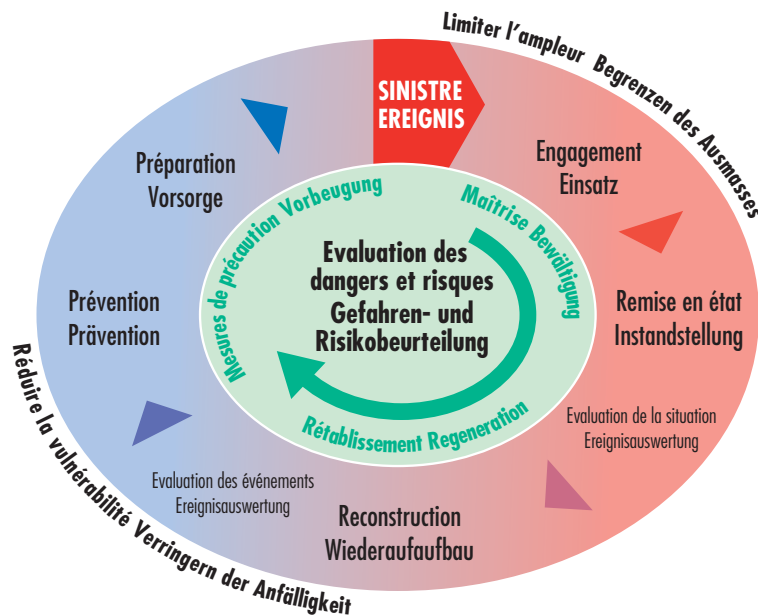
Limiter l'ampleur Begrenzen des Ausmasses

SINISTRE
EREIGNIS

Préparation
Vorsorge

Engagement
Einsatz

Prévention
Prävention

Remise en état
Instandstellung

Mesures de précaution Vorbeugung

Maîtrise Bewältigung

Evaluation des dangers et risques
Gefahren- und Risikobeurteilung

Rétablissement Regeneration

Evaluation de la situation
Ereignisauswertung

Evaluation des événements
Ereignisauswertung

Reconstruction
Wiederaufaufbau

Réduire la vulnérabilité Verringern der Anfälligkeit